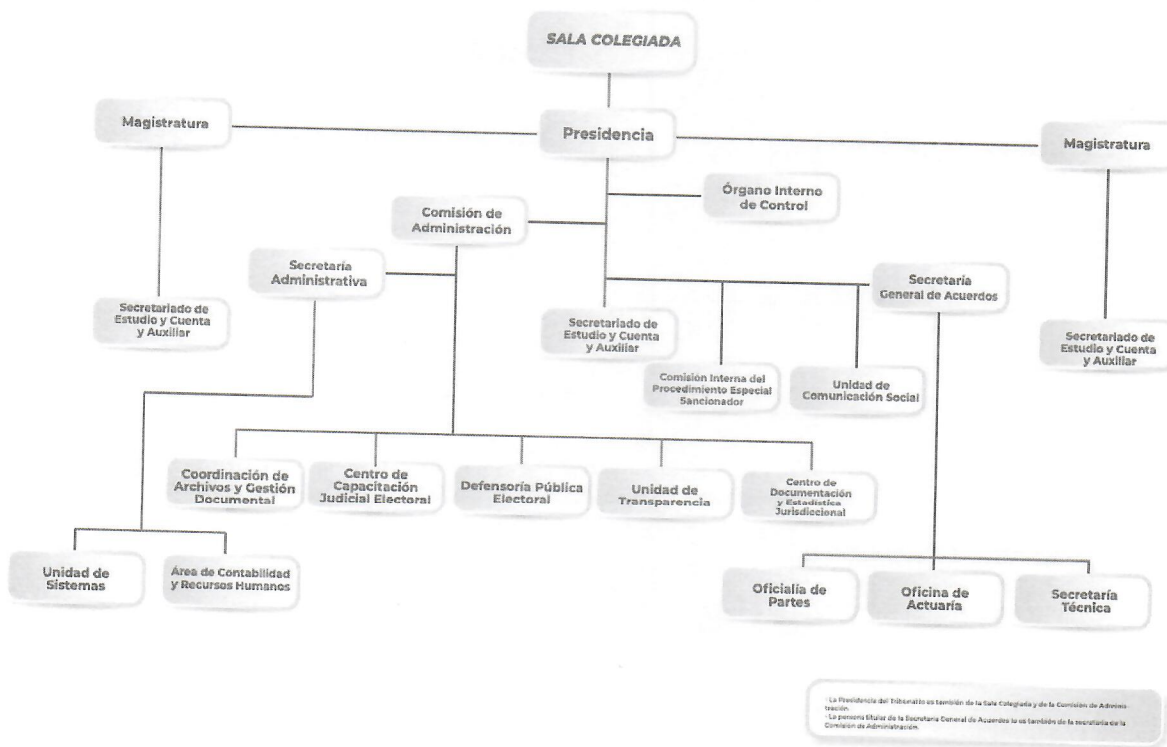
SALA COLEGIADA

Magistratura

Presidencia

Magistratura

Órgano Interno de Control

Comisión de Administración

Secretaría Administrativa

Secretaría General de Acuerdos

Secretariado de Estudio y Cuenta y Auxiliar

Secretariado de Estudio y Cuenta y Auxiliar

Secretariado de Estudio y Cuenta y Auxiliar

Comisión Interna del Procedimiento Especial Sancionador

Unidad de Comunicación Social

Coordinación de Archivos y Gestión Documental

Centro de Capacitación Judicial Electoral

Defensoría Pública Electoral

Unidad de Transparencia

Centro de Documentación y Estadística Jurisdiccional

Unidad de Sistemas

Área de Contabilidad y Recursos Humanos

Oficialía de Partes

Oficina de Actuaría

Secretaría Técnica

· La Presidencia del Tribunal lo es también de la Sala Colegiada y de la Comisión de Administración.
· La persona titular de la Secretaría General de Acuerdos lo es también de la secretaría de la Comisión de Administración.